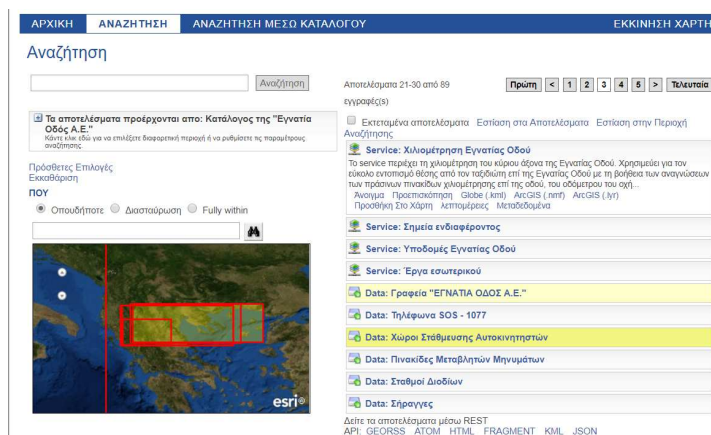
ΑΡΧΙΚΗ ΑΝΑΖΗΤΗΣΗ ΑΝΑΖΗΤΗΣΗ ΜΕΣΟ ΚΑΤΑΛΟΓΟΥ ΕΚΚΙΝΗΣΗ ΧΑΡΤΗ

Αναζήτηση

Αναζήτηση

Τα αποτελέσματα προέρχονται από: Κατάλογος της "Εγνατία Οδός Α.Ε."
Κάντε κλικ εδώ για να επιλέξετε διαφορετική περιοχή ή να ρυθμίσετε τις παραμέτρους αναζήτησης

Πρόσθετες Επιλογές
Εκκαθάριση
ΠΟΥ
Οπουδήποτε Διασταύρωση Fully within

esri

Αποτελέσματα 21-30 από 89 Πρώτη < 1 2 3 4 5 > Τελευταία
εγγραφές(s)

Εκτεταμένα αποτελέσματα Εστίαση στα Αποτελέσματα Εστίαση στην Περιοχή Αναζήτησης

Service: Χιλιομέτρηση Εγνατίας Οδού
Το service περιέχει τη χιλιομέτρηση του κύριου άξονα της Εγνατίας Οδού. Χρησιμεύει για τον εύκολο εντοπισμό θέσης από τον ταξιδιώτη επί της Εγνατίας Οδού με τη βοήθεια των αναγνώσεων των πράσινων πινακίδων χιλιομέτρησης επί της οδού, του οδόμετρου του οχή...
Άνοιγμα Προεπισκόπηση Globe (.kml) ArcGIS (.nmf) ArcGIS (.lyr)
Προσθήκη Στο Χάρτη λεπτομέρειες Μεταδεδομένα

Service: Σημεία ενδιαφέροντος

Service: Υποδομές Εγνατίας Οδού

Service: Έργα εσωτερικού

Data: Γραφεία "ΕΓΝΑΤΙΑ ΟΔΟΣ Α.Ε."

Data: Τηλέφωνα SOS - 1077

Data: Χώροι Στάθμευσης Αυτοκινητηστών

Data: Πινακίδες Μεταβλητών Μηνυμάτων

Data: Σταθμοί Διοδίων

Data: Σήραγγες

Δείτε τα αποτελέσματα μέσω REST
API: GEORSS ATOM HTML FRAGMENT KML JSON